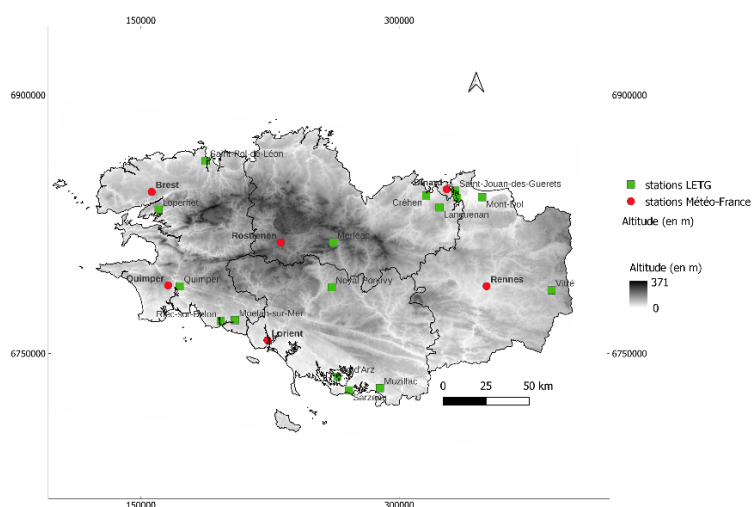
150000
300000
6900000
6900000
Saint-Pol-de-Léon
Brest
Loperhet
Dinard
Saint-Jouan-des-Guerets
Créhen
Languenan
Mont-Dol
Rostrenen
Merléac
Quimper
Quimper
Noyal-Pontivy
Rennes
Vitré
Riec-sur-Belon
Moëlan-sur-Mer
Lorient
Ile d'Arz
Muzillac
Sarzeau
0
25
50 km
6750000
6750000
150000
300000
stations LETG
stations Météo-France
Altitude (en m)
Altitude (en m)
371
0